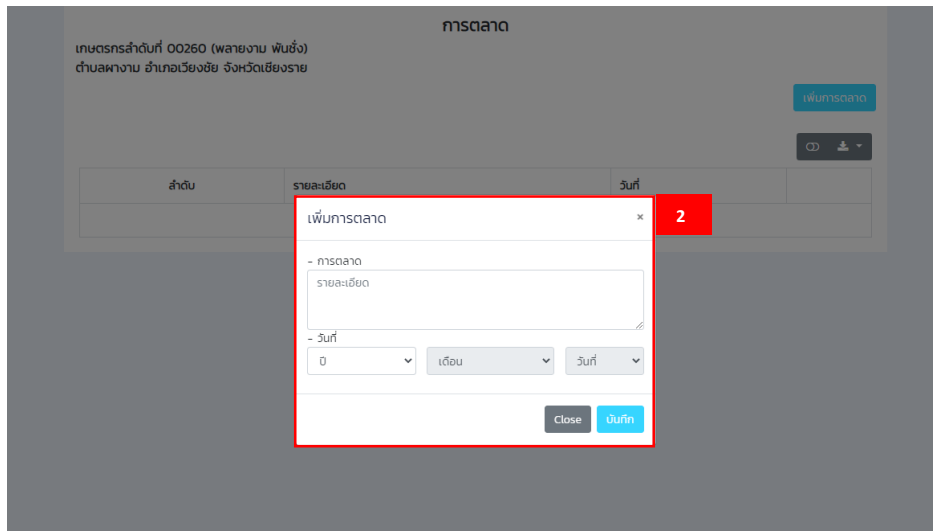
การตลาด

เกษตรกรลำดับที่ 00260 (พลายงาม พันธิ์ชั่ง)
ตำบลผางาม อำเภอเวียงชัย จังหวัดเชียงราย

เพิ่มการตลาด

| ลำดับ | รายละเอียด | วันที่ | |
|---|---|---|---|

เพิ่มการตลาด ×

2

- การตลาด
รายละเอียด

- วันที่
ปี
เดือน
วันที่

Close บันทึก